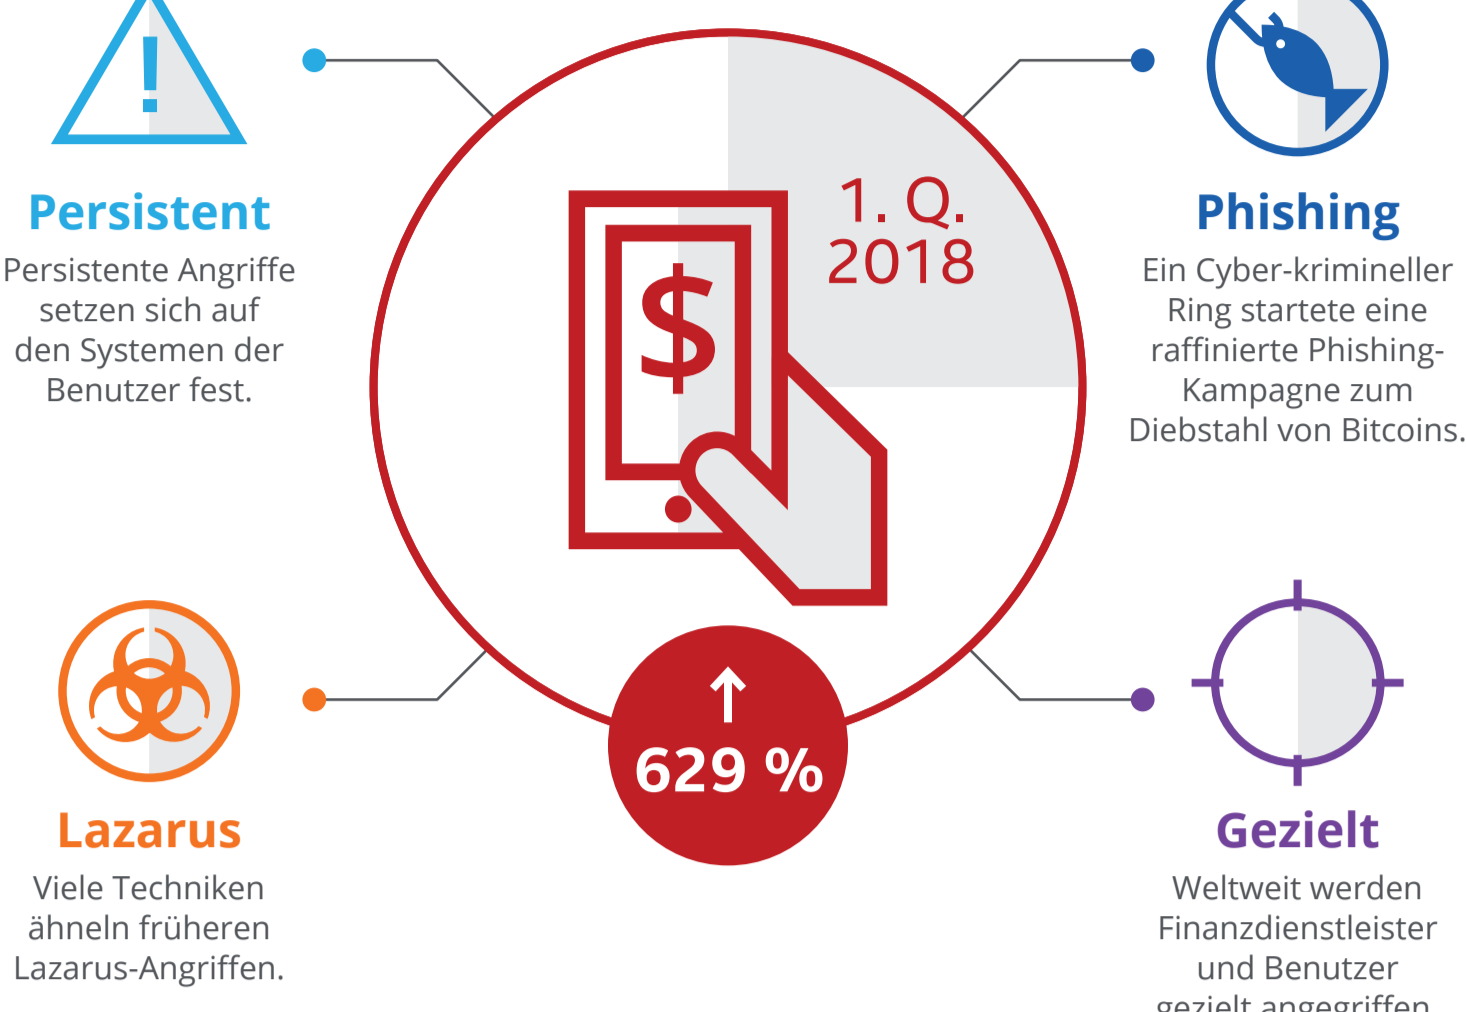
Persistent

Persistente Angriffe setzen sich auf den Systemen der Benutzer fest.

$

1. Q. 2018

Phishing

Ein Cyber-krimineller Ring startete eine raffinierte Phishing-Kampagne zum Diebstahl von Bitcoins.

↑ 629 %

Lazarus

Viele Techniken ähneln früheren Lazarus-Angriffen.

Gezielt

Weltweit werden Finanzdienstleister und Benutzer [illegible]